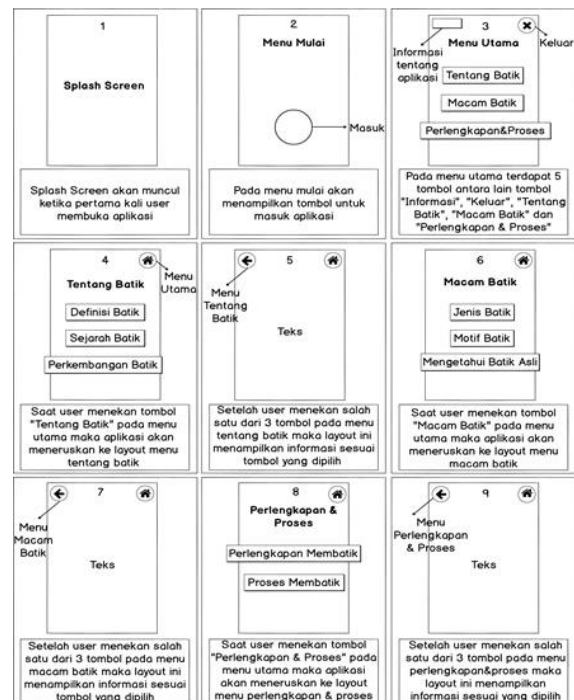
1

Splash Screen

Splash Screen akan muncul ketika pertama kali user membuka aplikasi

2

Menu Mulai

Masuk

Pada menu mulai akan menampilkan tombol untuk masuk aplikasi

3

Informasi tentang aplikasi

Menu Utama

Keluar

Tentang Batik

Macam Batik

Perlengkapan&Proses

Pada menu utama terdapat 5 tombol antara lain tombol "Informasi", "Keluar", "Tentang Batik", "Macam Batik" dan "Perlengkapan & Proses"

4

Menu Utama

Tentang Batik

Definisi Batik

Sejarah Batik

Perkembangan Batik

Saat user menekan tombol "Tentang Batik" pada menu utama maka aplikasi akan meneruskan ke layout menu tentang batik

5

Menu Tentang Batik

Teks

Setelah user menekan salah satu dari 3 tombol pada menu tentang batik maka layout ini menampilkan informasi sesuai tombol yang dipilih

6

Macam Batik

Jenis Batik

Motif Batik

Mengetahui Batik Asli

Saat user menekan tombol "Macam Batik" pada menu utama maka aplikasi akan meneruskan ke layout menu macam batik

7

Menu Macam Batik

Teks

Setelah user menekan salah satu dari 3 tombol pada menu macam batik maka layout ini menampilkan informasi sesuai tombol yang dipilih

8

Perlengkapan & Proses

Perlengkapan Membatik

Proses Membatik

Saat user menekan tombol "Perlengkapan & Proses" pada menu utama maka aplikasi akan meneruskan ke layout menu perlengkapan & proses

9

Menu Perlengkapan & Proses

Teks

Setelah user menekan salah satu dari 3 tombol pada menu perlengkapan&proses maka layout ini menampilkan informasi sesuai yang dipilih